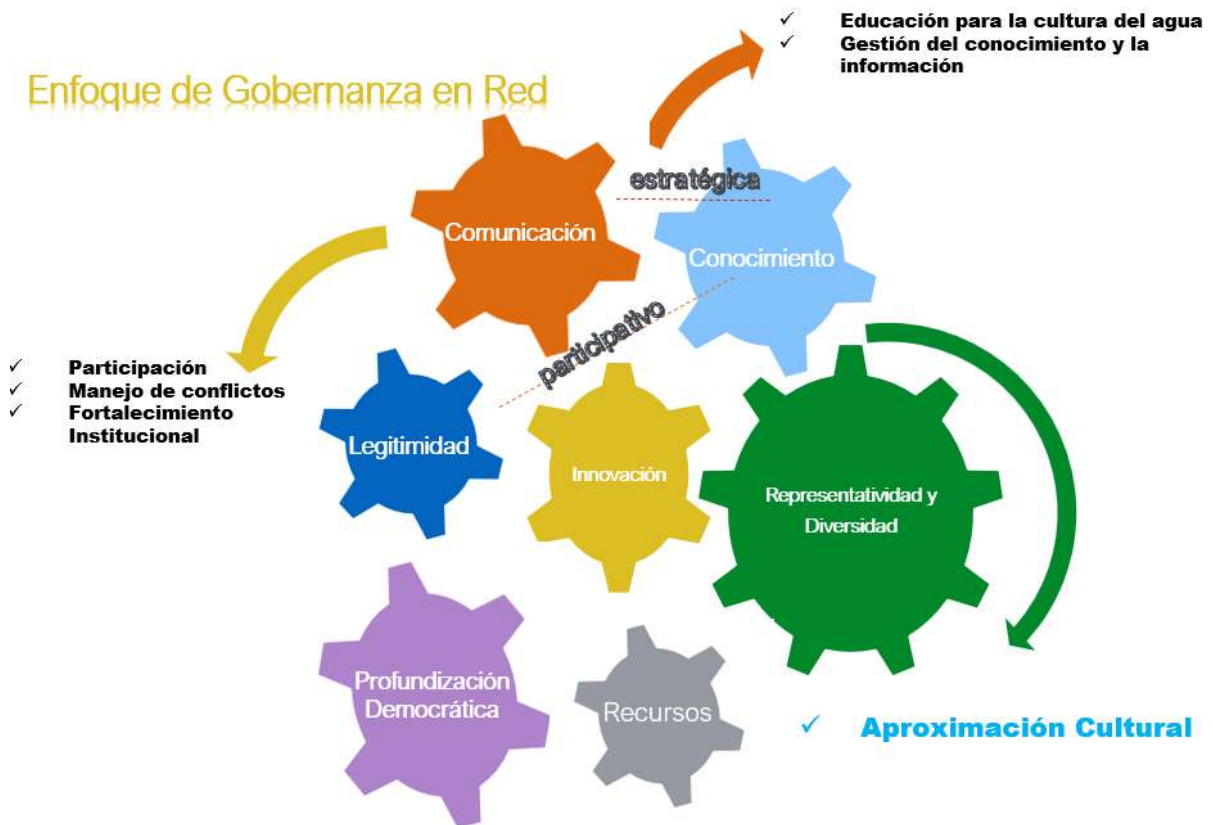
✓ Educación para la cultura del agua
✓ Gestión del conocimiento y la información

Enfoque de Gobernanza en Red

estratégica

Comunicación

Conocimiento

participativo

✓ Participación
✓ Manejo de conflictos
✓ Fortalecimiento Institucional

Legitimidad

Innovación

Representatividad y Diversidad

Profundización Democrática

Recursos

✓ Aproximación Cultural